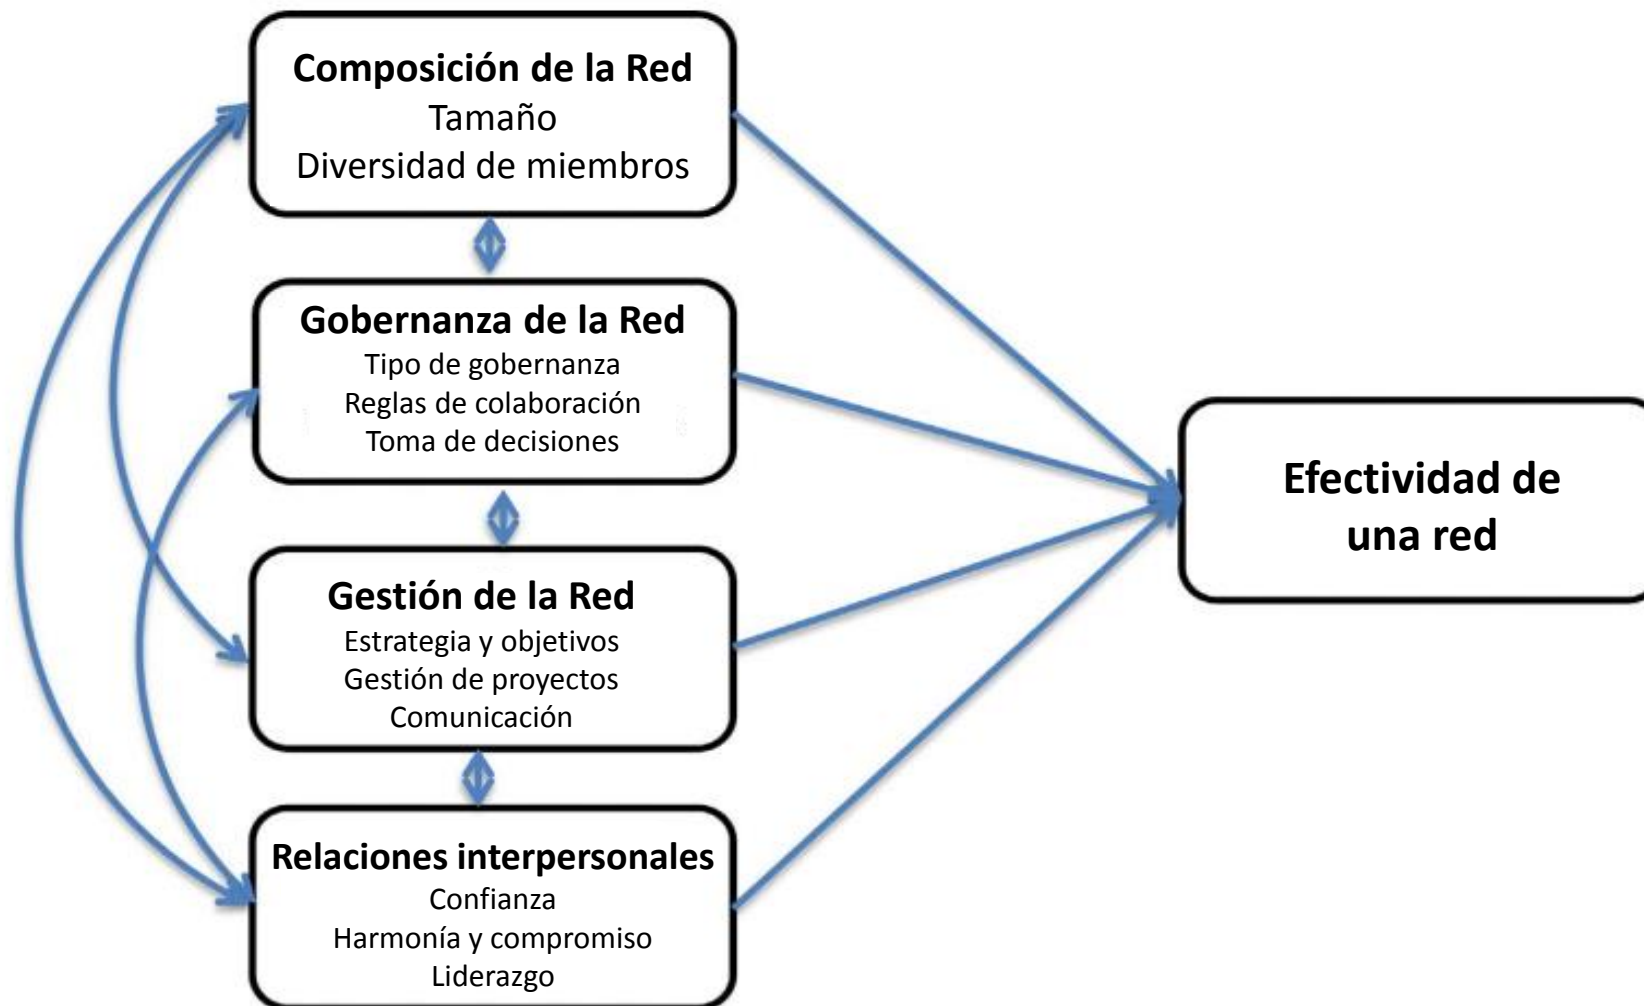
**Composición de la Red**
Tamaño
Diversidad de miembros

**Gobernanza de la Red**
Tipo de gobernanza
Reglas de colaboración
Toma de decisiones

**Gestión de la Red**
Estrategia y objetivos
Gestión de proyectos
Comunicación

**Relaciones interpersonales**
Confianza
Harmonía y compromiso
Liderazgo

**Efectividad de una red**